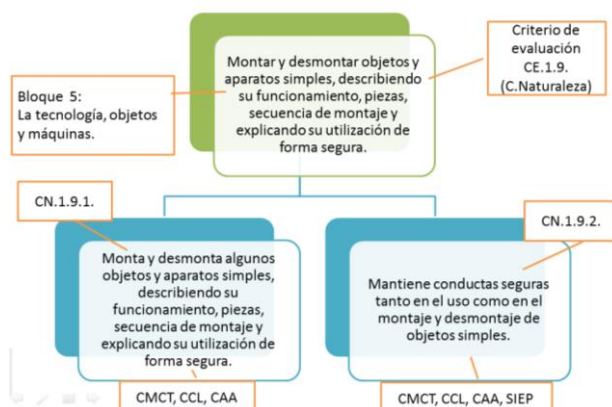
Bloque 5:
La tecnología, objetos y máquinas.

Montar y desmontar objetos y aparatos simples, describiendo su funcionamiento, piezas, secuencia de montaje y explicando su utilización de forma segura.

Criterio de evaluación
CE.1.9.
(C.Naturaleza)

CN.1.9.1.

Monta y desmonta algunos objetos y aparatos simples, describiendo su funcionamiento, piezas, secuencia de montaje y explicando su utilización de forma segura.

CMCT, CCL, CAA

CN.1.9.2.

Mantiene conductas seguras tanto en el uso como en el montaje y desmontaje de objetos simples.

CMCT, CCL, CAA, SIEP